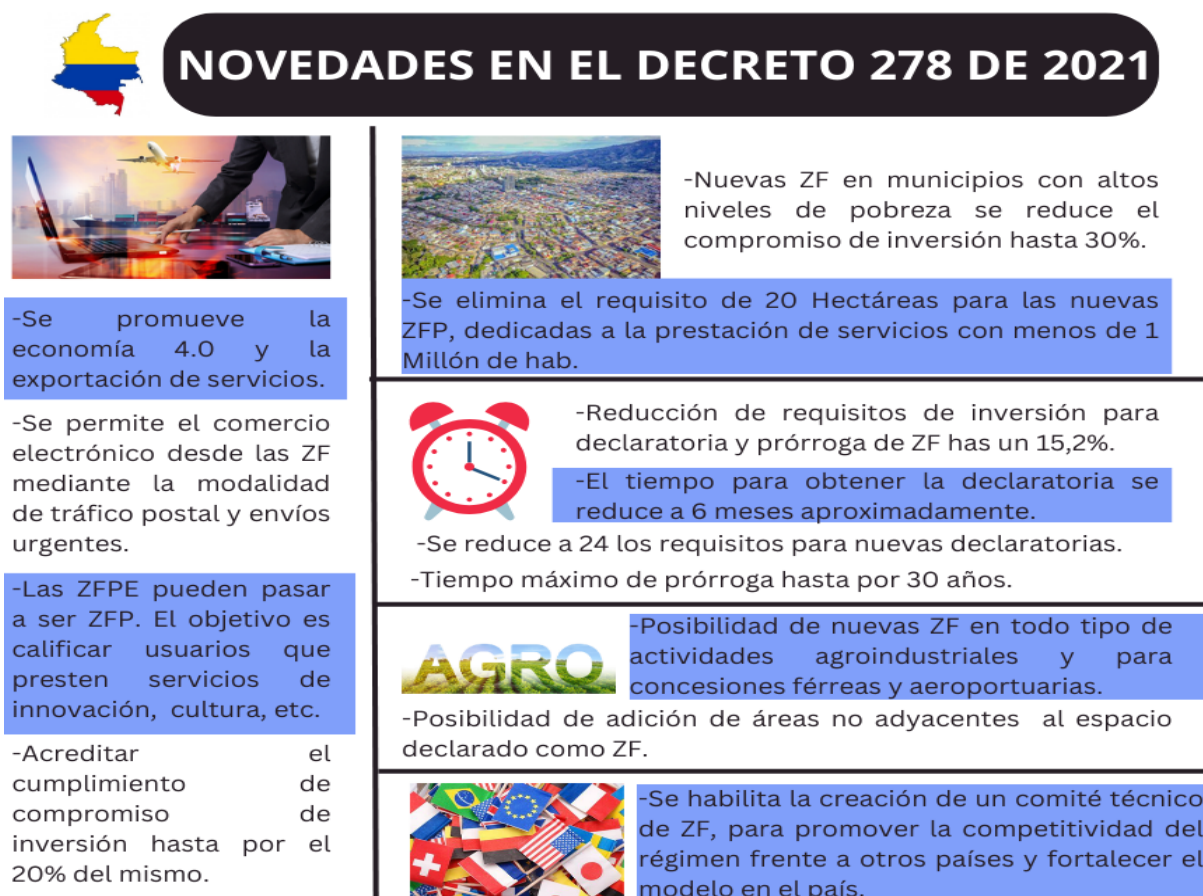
NOVEDADES EN EL DECRETO 278 DE 2021

-Se promueve la economía 4.0 y la exportación de servicios.

-Se permite el comercio electrónico desde las ZF mediante la modalidad de tráfico postal y envíos urgentes.

-Las ZFPE pueden pasar a ser ZFP. El objetivo es calificar usuarios que presten servicios de innovación, cultura, etc.

-Acreditar el cumplimiento de compromiso de inversión hasta por el 20% del mismo.

-Nuevas ZF en municipios con altos niveles de pobreza se reduce el compromiso de inversión hasta 30%.

-Se elimina el requisito de 20 Hectáreas para las nuevas ZFP, dedicadas a la prestación de servicios con menos de 1 Millón de hab.

-Reducción de requisitos de inversión para declaratoria y prórroga de ZF has un 15,2%.

-El tiempo para obtener la declaratoria se reduce a 6 meses aproximadamente.

-Se reduce a 24 los requisitos para nuevas declaratorias.

-Tiempo máximo de prórroga hasta por 30 años.

AGRO

-Posibilidad de nuevas ZF en todo tipo de actividades agroindustriales y para concesiones férreas y aeroportuarias.

-Posibilidad de adición de áreas no adyacentes al espacio declarado como ZF.

-Se habilita la creación de un comité técnico de ZF, para promover la competitividad del régimen frente a otros países y fortalecer el modelo en el país.